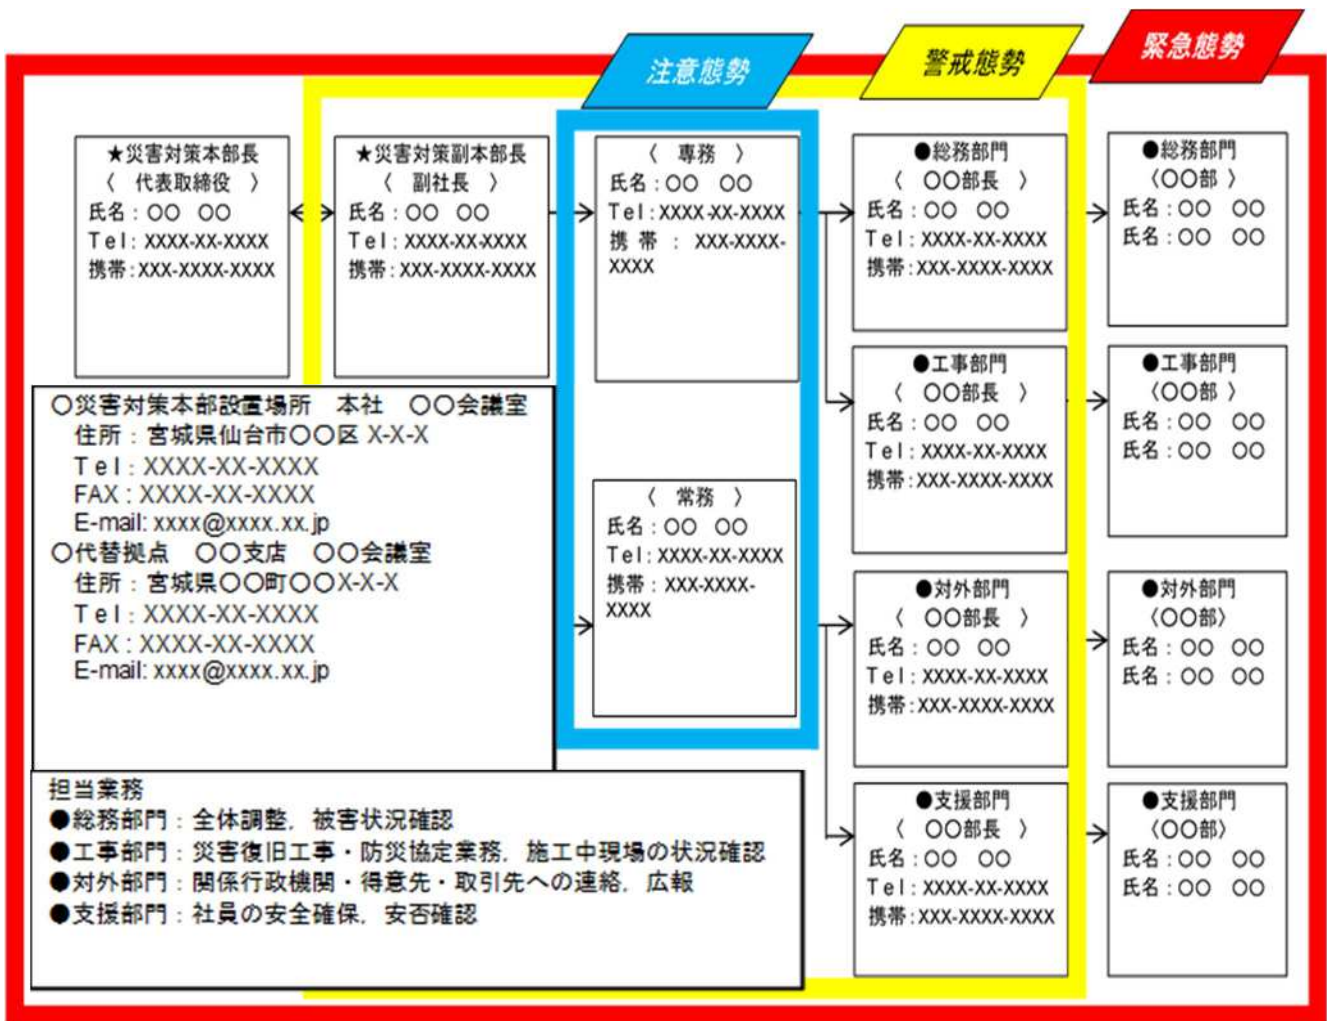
注意態勢

警戒態勢

緊急態勢

★災害対策本部長
〈 代表取締役 〉
氏名：○○ ○○
Tel：XXXX-XX-XXXX
携帯：XXX-XXXX-XXXX

★災害対策副本部長
〈 副社長 〉
氏名：○○ ○○
Tel：XXXX-XX-XXXX
携帯：XXX-XXXX-XXXX

〈 専務 〉
氏名：○○ ○○
Tel：XXXX-XX-XXXX
携帯：XXX-XXXX-XXXX

〈 常務 〉
氏名：○○ ○○
Tel：XXXX-XX-XXXX
携帯：XXX-XXXX-XXXX

●総務部門
〈 ○○部長 〉
氏名：○○ ○○
Tel：XXXX-XX-XXXX
携帯：XXX-XXXX-XXXX

●工事部門
〈 ○○部長 〉
氏名：○○ ○○
Tel：XXXX-XX-XXXX
携帯：XXX-XXXX-XXXX

●対外部門
〈 ○○部長 〉
氏名：○○ ○○
Tel：XXXX-XX-XXXX
携帯：XXX-XXXX-XXXX

●支援部門
〈 ○○部長 〉
氏名：○○ ○○
Tel：XXXX-XX-XXXX
携帯：XXX-XXXX-XXXX

●総務部門
〈○○部 〉
氏名：○○ ○○
氏名：○○ ○○

●工事部門
〈○○部 〉
氏名：○○ ○○
氏名：○○ ○○

●対外部門
〈○○部〉
氏名：○○ ○○
氏名：○○ ○○

●支援部門
〈○○部〉
氏名：○○ ○○
氏名：○○ ○○

○災害対策本部設置場所 本社 ○○会議室
住所：宮城県仙台市○○区 X-X-X
Tel：XXXX-XX-XXXX
FAX：XXXX-XX-XXXX
E-mail: xxxx@xxxx.xx.jp
○代替拠点 ○○支店 ○○会議室
住所：宮城県○○町○○X-X-X
Tel：XXXX-XX-XXXX
FAX：XXXX-XX-XXXX
E-mail: xxxx@xxxx.xx.jp

担当業務
●総務部門：全体調整、被害状況確認
●工事部門：災害復旧工事・防災協定業務、施工中現場の状況確認
●対外部門：関係行政機関・得意先・取引先への連絡、広報
●支援部門：社員の安全確保、安否確認